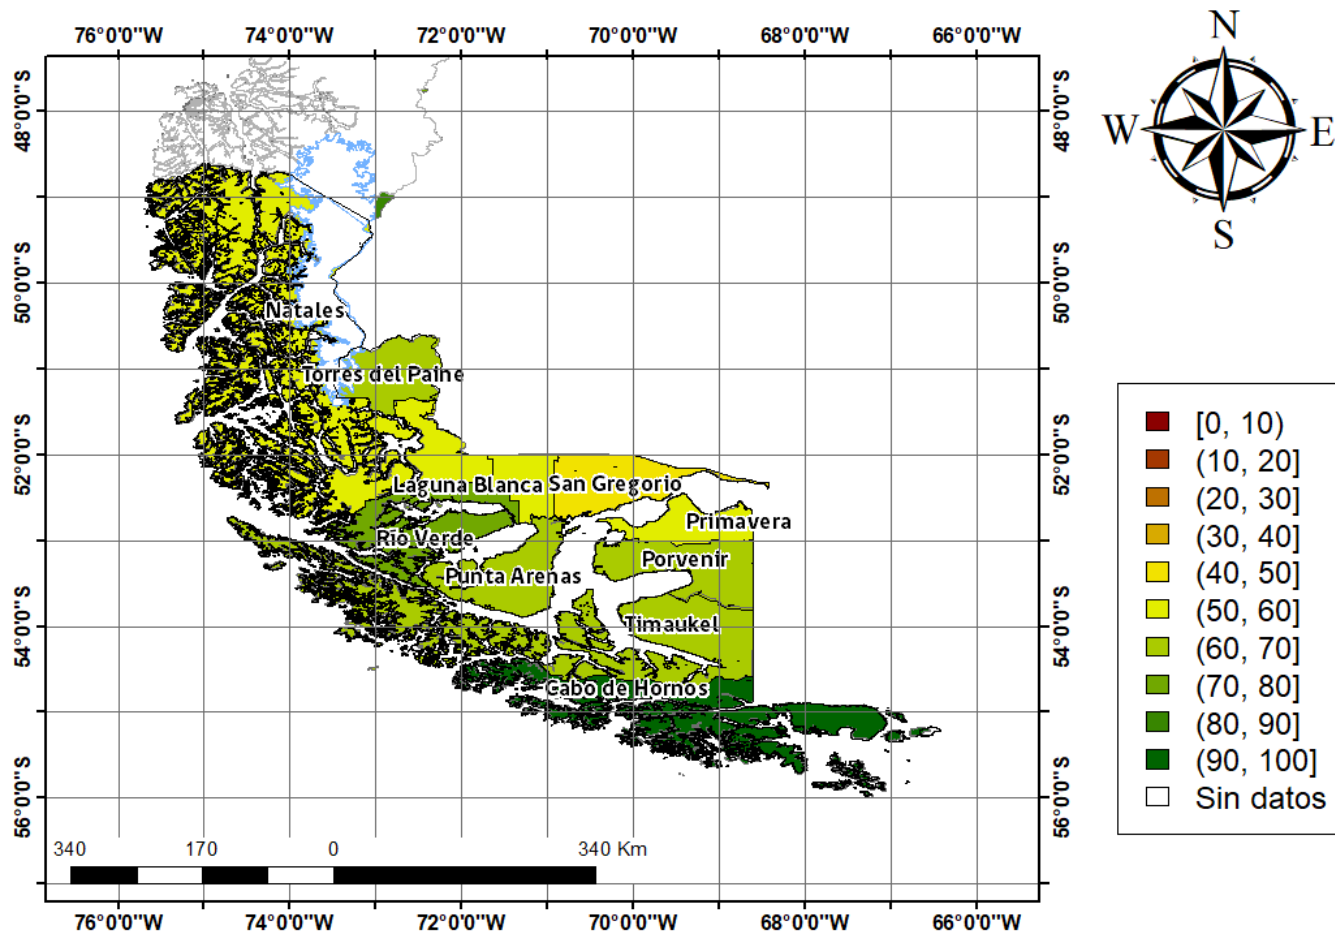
76°0'0"W 74°0'0"W 72°0'0"W 70°0'0"W 68°0'0"W 66°0'0"W

48°0'0"S
50°0'0"S
52°0'0"S
54°0'0"S
56°0'0"S

N
W E
S

Natales
Torres del Paine
Laguna Blanca
San Gregorio
Primavera
Río Verde
Porvenir
Punta Arenas
Timaukel
Cabo de Hornos

[0, 10)
(10, 20]
(20, 30]
(30, 40]
(40, 50]
(50, 60]
(60, 70]
(70, 80]
(80, 90]
(90, 100]
Sin datos

340 170 0 340 Km

76°0'0"W 74°0'0"W 72°0'0"W 70°0'0"W 68°0'0"W 66°0'0"W